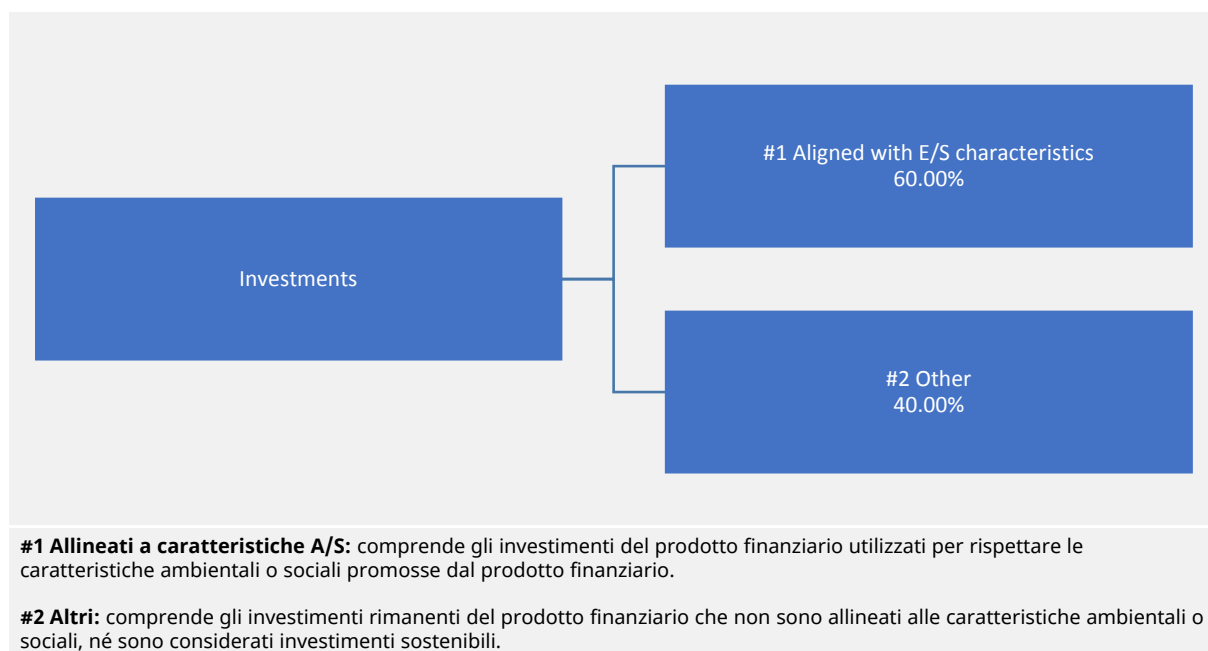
Investments

#1 Aligned with E/S characteristics
60.00%

#2 Other
40.00%

**#1 Allineati a caratteristiche A/S:** comprende gli investimenti del prodotto finanziario utilizzati per rispettare le caratteristiche ambientali o sociali promosse dal prodotto finanziario.

**#2 Altri:** comprende gli investimenti rimanenti del prodotto finanziario che non sono allineati alle caratteristiche ambientali o sociali, né sono considerati investimenti sostenibili.